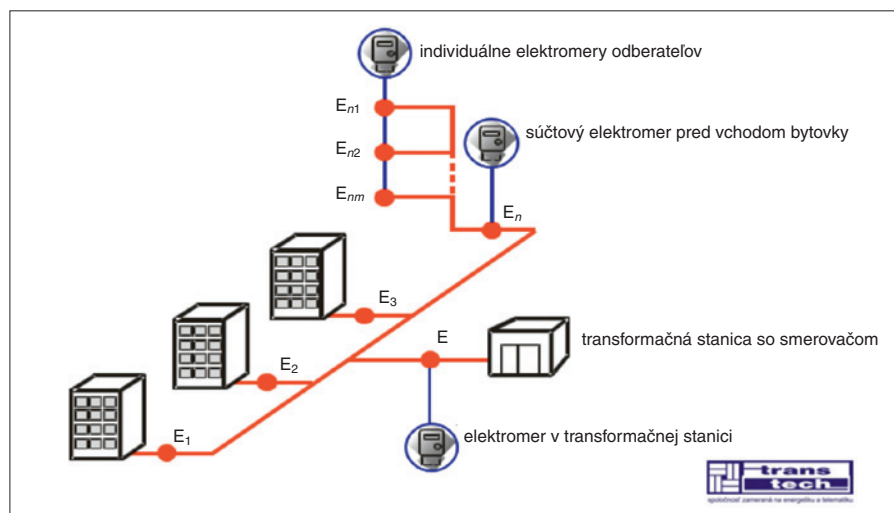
individuálne elektromery odberateľov

$E_{n1}$

$E_{n2}$

$E_{nm}$

súčtový elektromer pred vchodom bytovky

$E_n$

$E_3$

$E_2$

$E_1$

E

transformačná stanica so smerovačom

elektromer v transformačnej stanici

trans tech

spoločnosť zameraná na energetiku a telematiku